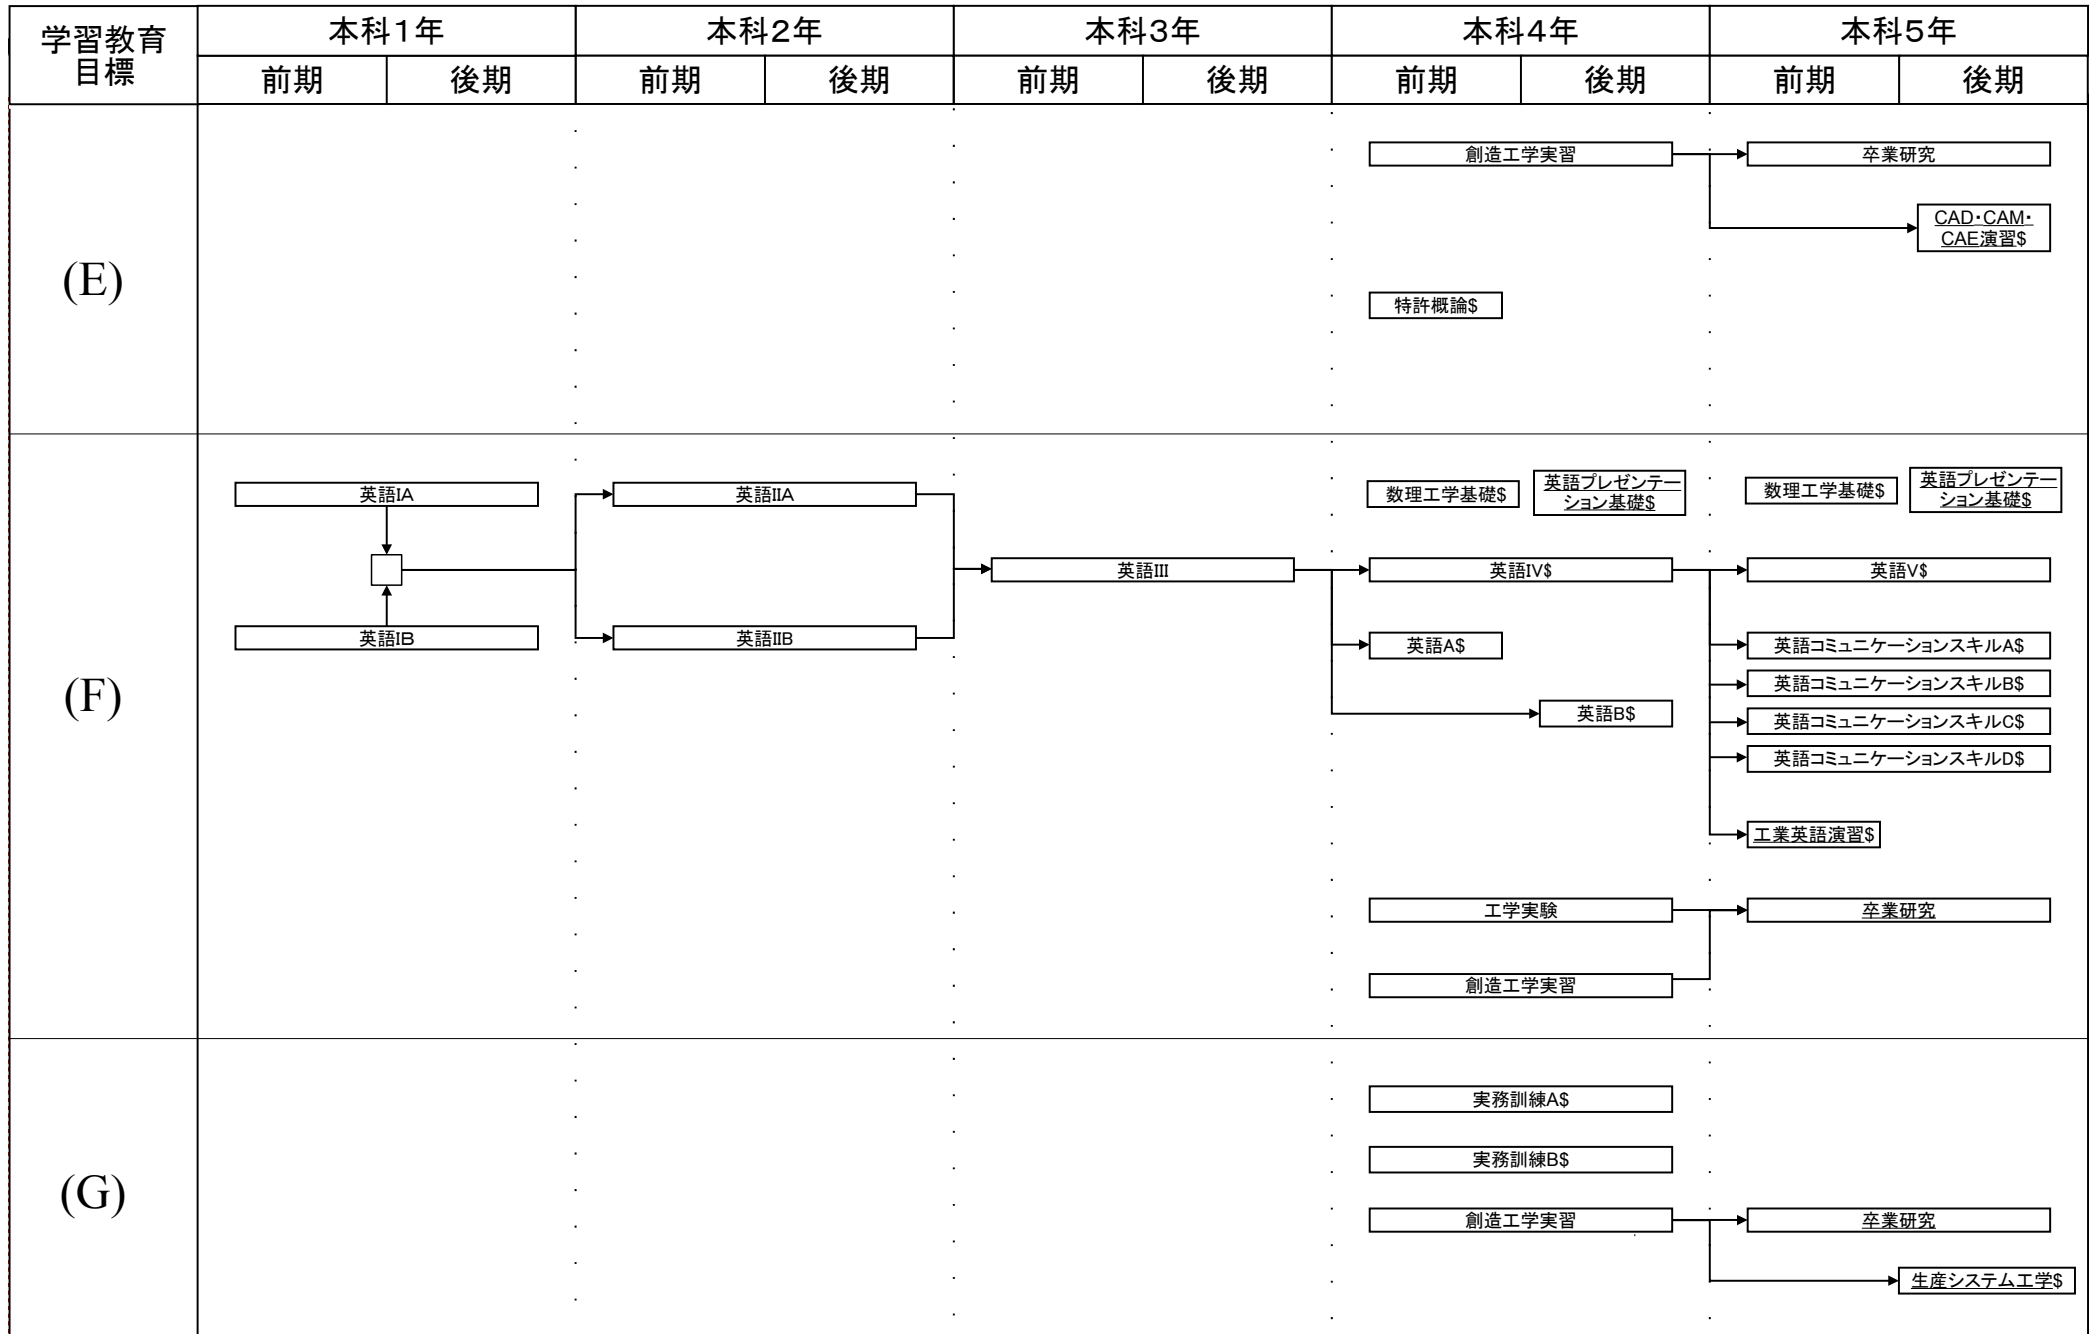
| 学習教育目標 | 本科1年 | | 本科2年 | | 本科3年 | | 本科4年 | | 本科5年 | |
|---|---|---|---|---|---|---|---|---|---|---|
| | 前期 | 後期 | 前期 | 後期 | 前期 | 後期 | 前期 | 後期 | 前期 | 後期 |

(E)

創造工学実習
卒業研究
CAD・CAM・CAE演習$
特許概論$

(F)

英語IA
英語IB
英語IIA
英語IIB
英語III
数理工学基礎$
英語プレゼンテーション基礎$
数理工学基礎$
英語プレゼンテーション基礎$
英語IV$
英語V$
英語A$
英語B$
英語コミュニケーションスキルA$
英語コミュニケーションスキルB$
英語コミュニケーションスキルC$
英語コミュニケーションスキルD$
工業英語演習$
工学実験
卒業研究
創造工学実習

(G)

実務訓練A$
実務訓練B$
創造工学実習
卒業研究
生産システム工学$